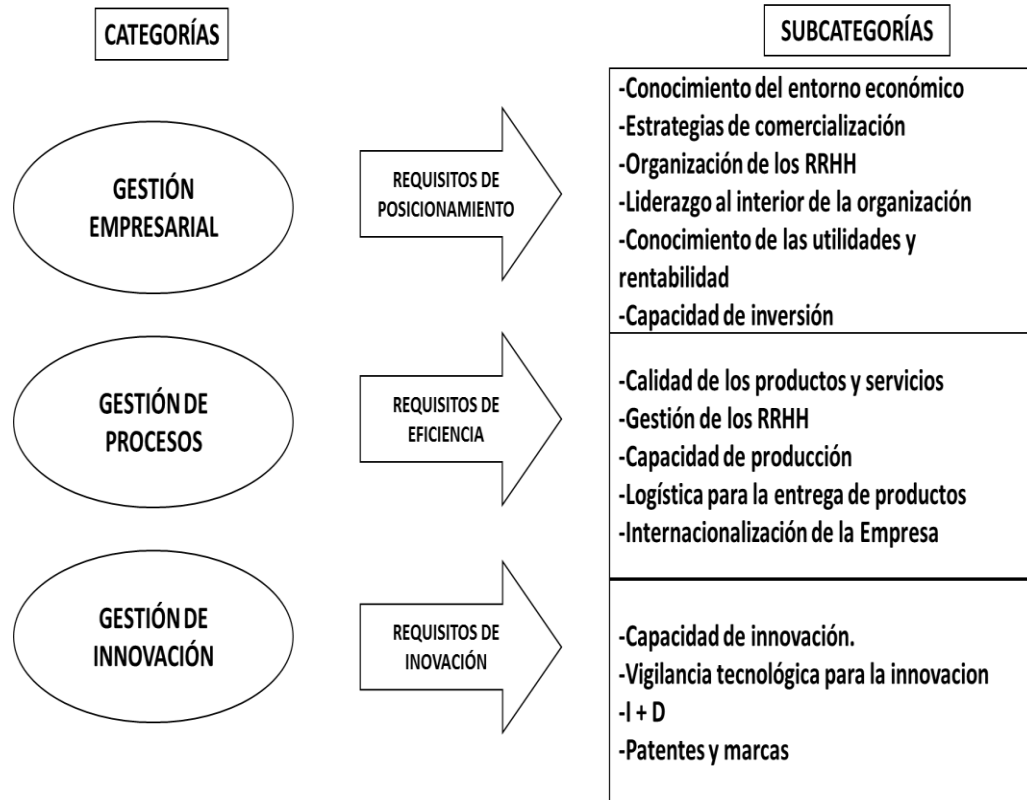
CATEGORÍAS

SUBCATEGORÍAS

GESTIÓN EMPRESARIAL

REQUISITOS DE POSICIONAMIENTO

-Conocimiento del entorno económico
-Estrategias de comercialización
-Organización de los RRHH
-Liderazgo al interior de la organización
-Conocimiento de las utilidades y rentabilidad
-Capacidad de inversión

GESTIÓN DE PROCESOS

REQUISITOS DE EFICIENCIA

-Calidad de los productos y servicios
-Gestión de los RRHH
-Capacidad de producción
-Logística para la entrega de productos
-Internacionalización de la Empresa

GESTIÓN DE INNOVACIÓN

REQUISITOS DE INOVACIÓN

-Capacidad de innovación.
-Vigilancia tecnológica para la innovacion
-I + D
-Patentes y marcas